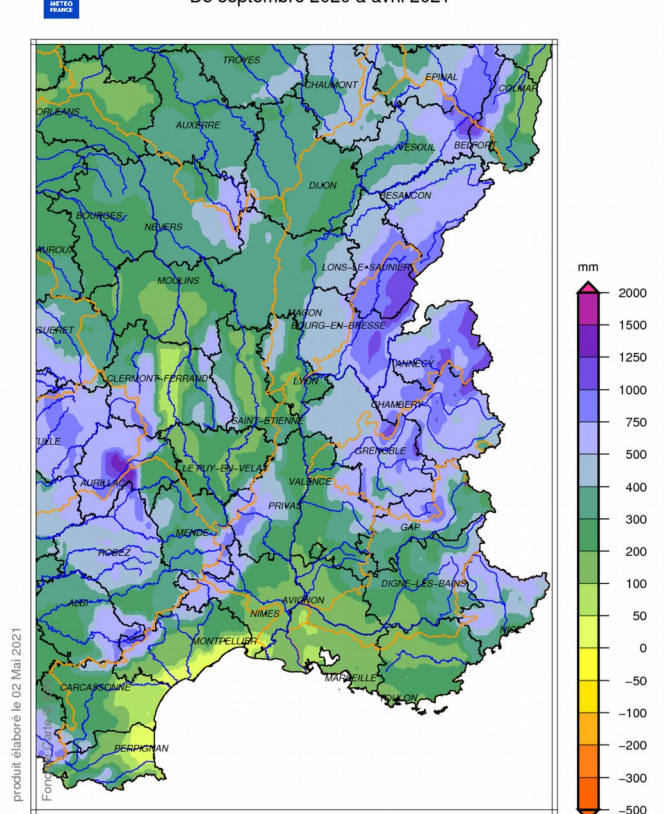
MÉTÉO FRANCE

De septembre 2020 à avril 2021

TROYES
EPINAL
CHAUMONT
COLMAR
ORLEANS
AUXERRE
VESOUL
BELFORT
DIJON
BESANCON
BOURGES
NEVERS
AUROUX
LONS-LE-SAUNIER
MOULINS
MACON
BOURG-EN-BRESSE
GUERET
ANNECY
CLERMONT-FERRAND
LYON
CHAMBERY
SAINT-ETIENNE
TULLE
GRENOBLE
AURILLAC
LE PUY-EN-VELAY
VALENCE
PRIVAS
GAP
MENDE
RODEZ
DIGNE-LES-BAINS
ALBI
NIMES
AVIGNON
NICE
MONTPELLIER
MARSEILLE
CARCASSONNE
TOULON
PERPIGNAN

mm
2000
1500
1250
1000
750
500
400
300
200
100
50
0
-50
-100
-200
-300
-500

produit élaboré le 02 Mai 2021
Fond de carte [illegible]